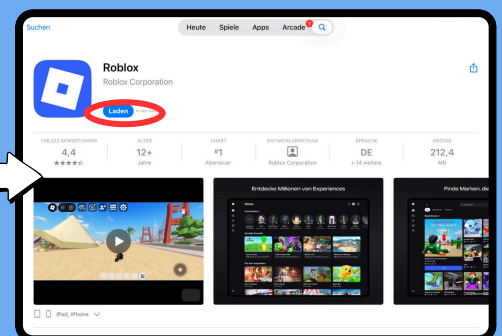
Suchen

Heute Spiele Apps Arcade 1

Roblox
Roblox Corporation

Laden

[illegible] BEWERTUNGEN
4,4
★★★★☆

ALTER
12+
Jahre

CHART
#1
Abenteuer

ENTWICKLUNGSTEAM
Roblox Corporation

SPRACHE
DE
+ 14 weitere

GRÖSSE
212,4
MB

Entdecke Millionen von Experiences

Finde Marken, die

iPad, iPhone